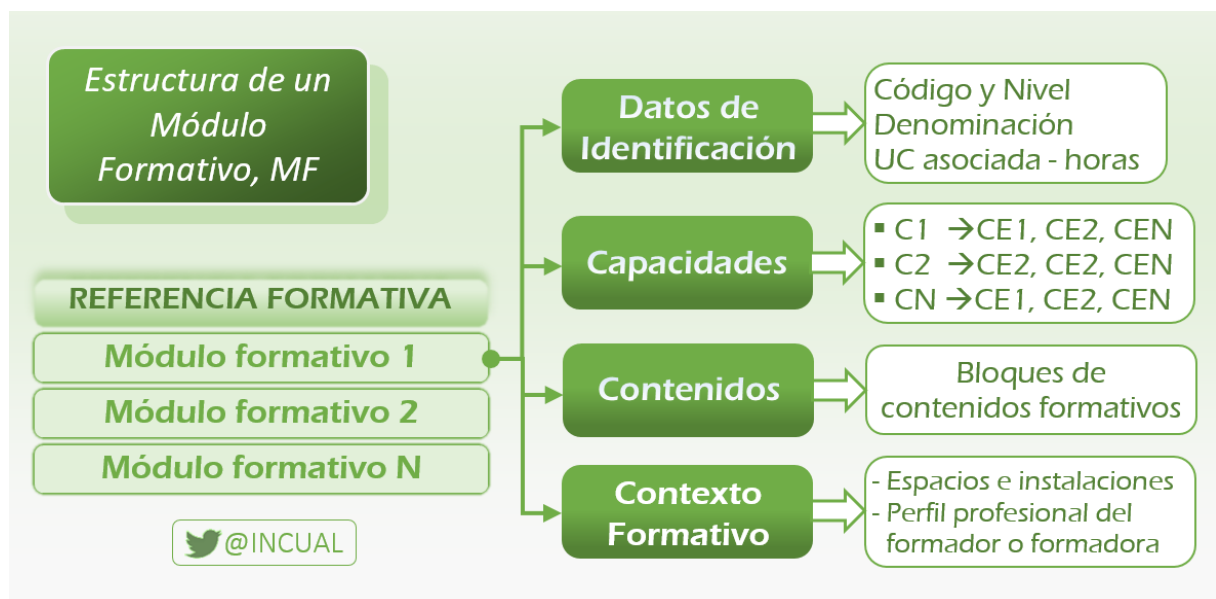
Estructura de un Módulo Formativo, MF

REFERENCIA FORMATIVA

Módulo formativo 1

Módulo formativo 2

Módulo formativo N

@INCUAL

Datos de Identificación

Código y Nivel
Denominación
UC asociada - horas

Capacidades

▪ C1 →CE1, CE2, CEN
▪ C2 →CE2, CE2, CEN
▪ CN →CE1, CE2, CEN

Contenidos

Bloques de contenidos formativos

Contexto Formativo

- Espacios e instalaciones
- Perfil profesional del formador o formadora